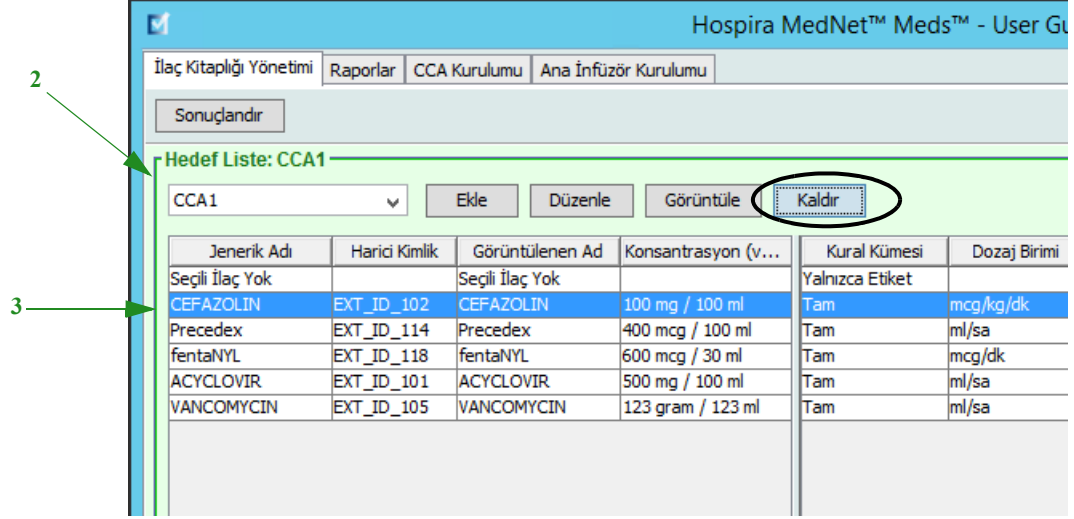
Hospira MedNet™ Meds™ - User Gu

İlaç Kitaplığı Yönetimi | Raporlar | CCA Kurulumu | Ana İnfüzör Kurulumu

Sonuçlandır

2

Hedef Liste: CCA1

CCA1

Ekle | Düzenle | Görüntüle | Kaldır

3

| Jenerik Adı | Harici Kimlik | Görüntülenen Ad | Konsantrasyon (v... |
|---|---|---|---|
| Seçili İlaç Yok | | Seçili İlaç Yok | |
| CEFAZOLIN | EXT_ID_102 | CEFAZOLIN | 100 mg / 100 ml |
| Precedex | EXT_ID_114 | Precedex | 400 mcg / 100 ml |
| fentaNYL | EXT_ID_118 | fentaNYL | 600 mcg / 30 ml |
| ACYCLOVIR | EXT_ID_101 | ACYCLOVIR | 500 mg / 100 ml |
| VANCOMYCIN | EXT_ID_105 | VANCOMYCIN | 123 gram / 123 ml |

| Kural Kümesi | Dozaj Birimi |
|---|---|
| Yalnızca Etiket | |
| Tam | mcg/kg/dk |
| Tam | ml/sa |
| Tam | mcg/dk |
| Tam | ml/sa |
| Tam | ml/sa |